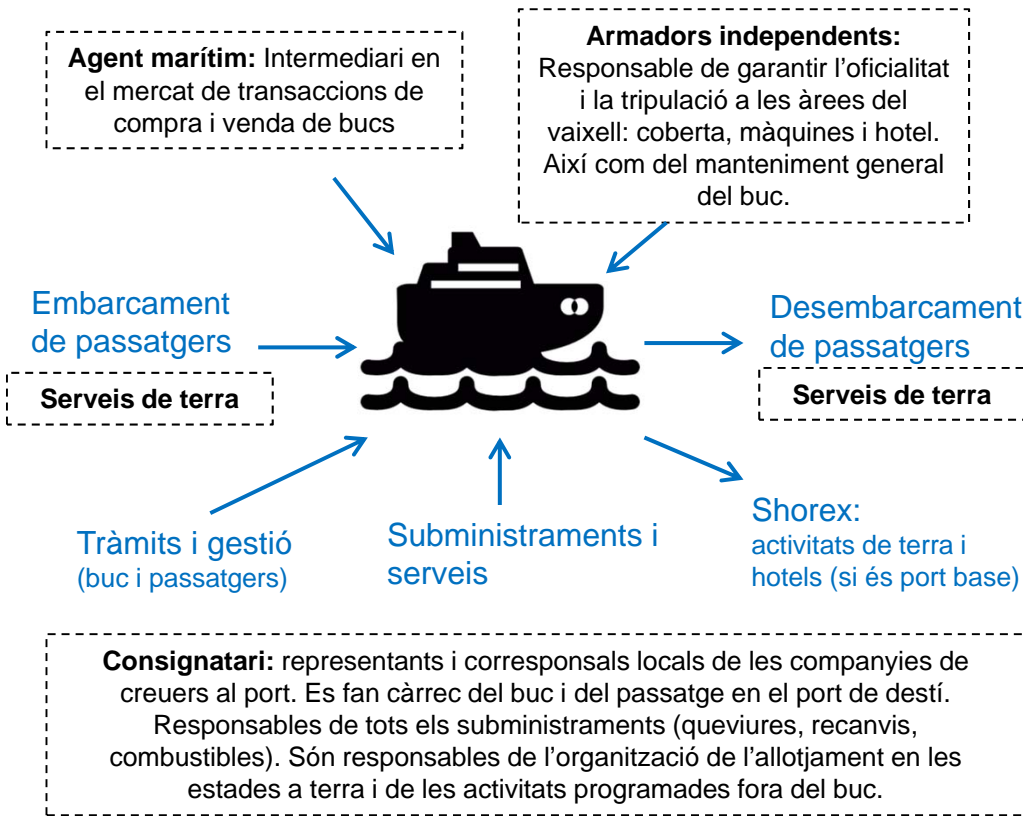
**Agent marítim:** Intermediari en el mercat de transaccions de compra i venda de bucs

**Armadors independents:** Responsable de garantir l'oficialitat i la tripulació a les àrees del vaixell: coberta, màquines i hotel. Així com del manteniment general del buc.

Embarcament de passatgers

**Serveis de terra**

Desembarcament de passatgers

**Serveis de terra**

Tràmits i gestió (buc i passatgers)

Subministraments i serveis

Shorex: activitats de terra i hotels (si és port base)

**Consignatari:** representants i corresponsals locals de les companyies de creuers al port. Es fan càrrec del buc i del passatge en el port de destí. Responsables de tots els subministraments (queviures, recanvis, combustibles). Són responsables de l'organització de l'allotjament en les estades a terra i de les activitats programades fora del buc.